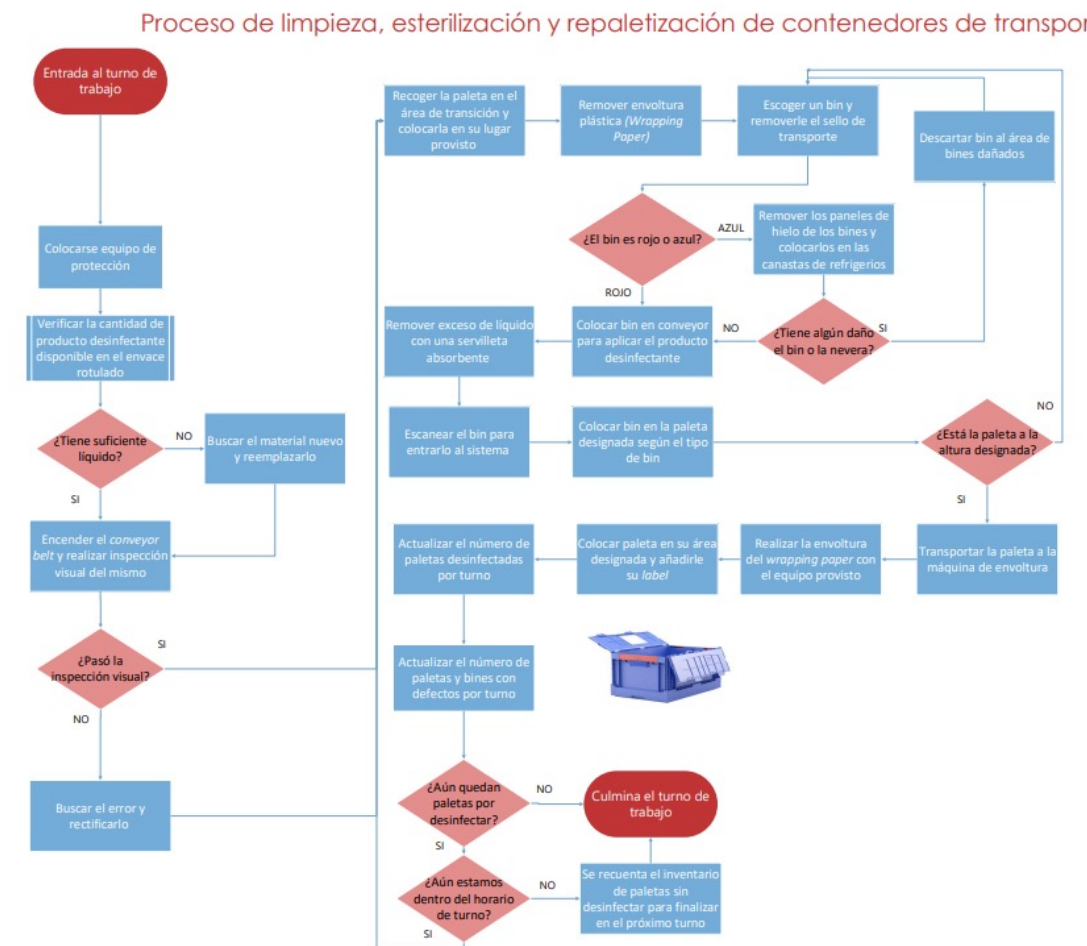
Proceso de limpieza, esterilización y repaletización de contenedores de transpor

Entrada al turno de trabajo

Colocarse equipo de protección

Verificar la cantidad de producto desinfectante disponible en el envace rotulado

¿Tiene suficiente líquido?

NO

Buscar el material nuevo y reemplazarlo

SI

Encender el *conveyor belt* y realizar inspección visual del mismo

¿Pasó la inspección visual?

SI

NO

Buscar el error y rectificarlo

Recoger la paleta en el área de transición y colocarla en su lugar provisto

Remover envoltura plástica *(Wrapping Paper)*

Escoger un bin y removerle el sello de transporte

Descartar bin al área de bines dañados

¿El bin es rojo o azul?

AZUL

Remover los paneles de hielo de los bines y colocarlos en las canastas de refrigerios

ROJO

Remover exceso de líquido con una servilleta absorbente

Colocar bin en conveyor para aplicar el producto desinfectante

NO

¿Tiene algún daño el bin o la nevera?

SI

NO

Escanear el bin para entrarlo al sistema

Colocar bin en la paleta designada según el tipo de bin

¿Está la paleta a la altura designada?

SI

Actualizar el número de paletas desinfectadas por turno

Colocar paleta en su área designada y añadirle su *label*

Realizar la envoltura del *wrapping paper* con el equipo provisto

Transportar la paleta a la máquina de envoltura

Actualizar el número de paletas y bines con defectos por turno

¿Aún quedan paletas por desinfectar?

NO

Culmina el turno de trabajo

SI

¿Aún estamos dentro del horario de turno?

NO

Se recuenta el inventario de paletas sin desinfectar para finalizar en el próximo turno

SI